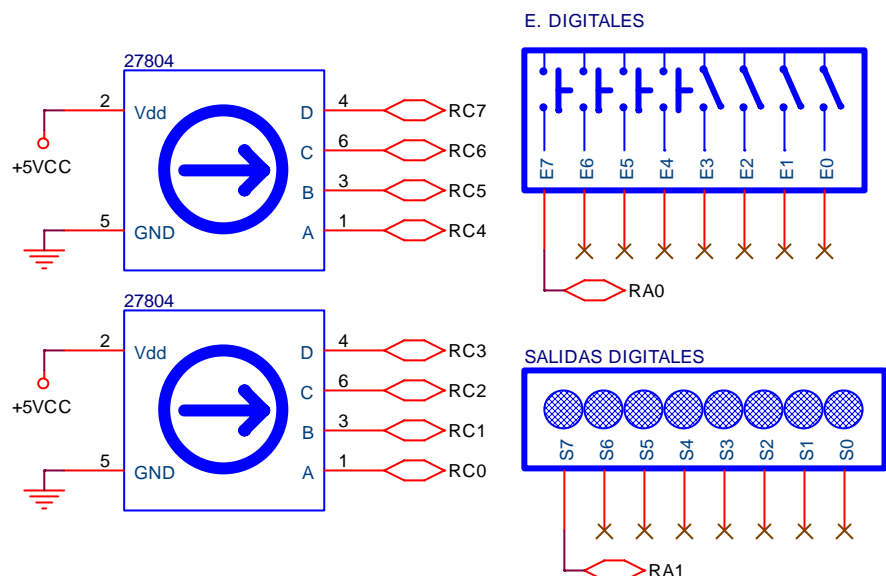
27804

2 Vdd
+5VCC
5 GND
D 4 RC7
C 6 RC6
B 3 RC5
A 1 RC4

27804

2 Vdd
+5VCC
5 GND
D 4 RC3
C 6 RC2
B 3 RC1
A 1 RC0

E. DIGITALES

E7 E6 E5 E4 E3 E2 E1 E0

RA0

SALIDAS DIGITALES

S7 S6 S5 S4 S3 S2 S1 S0

RA1